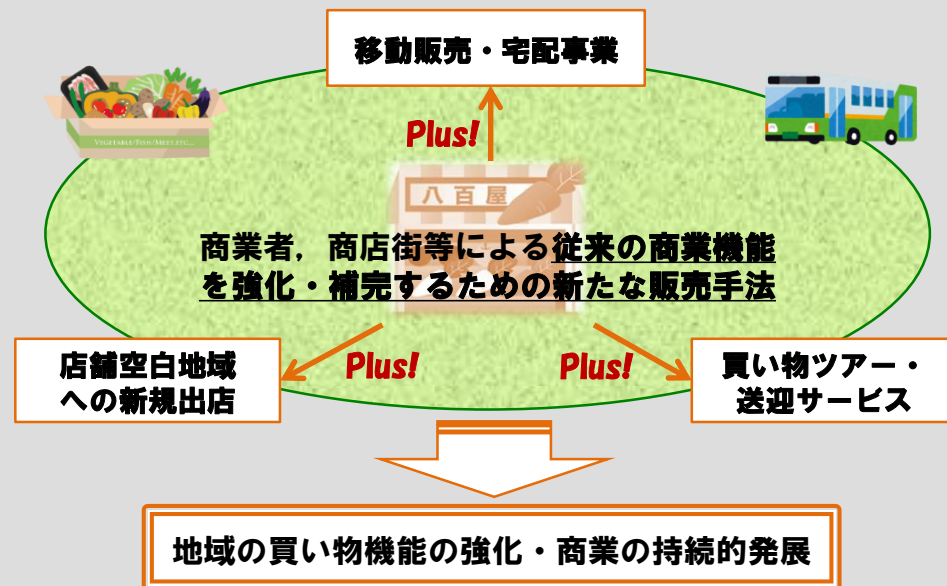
移動販売・宅配事業

Plus!

VEGETABLE/FISH/MEAT/ETC...

八百屋

商業者，商店街等による従来の商業機能を強化・補完するための新たな販売手法

店舗空白地域への新規出店

Plus!

Plus!

買い物ツアー・送迎サービス

地域の買い物機能の強化・商業の持続的発展